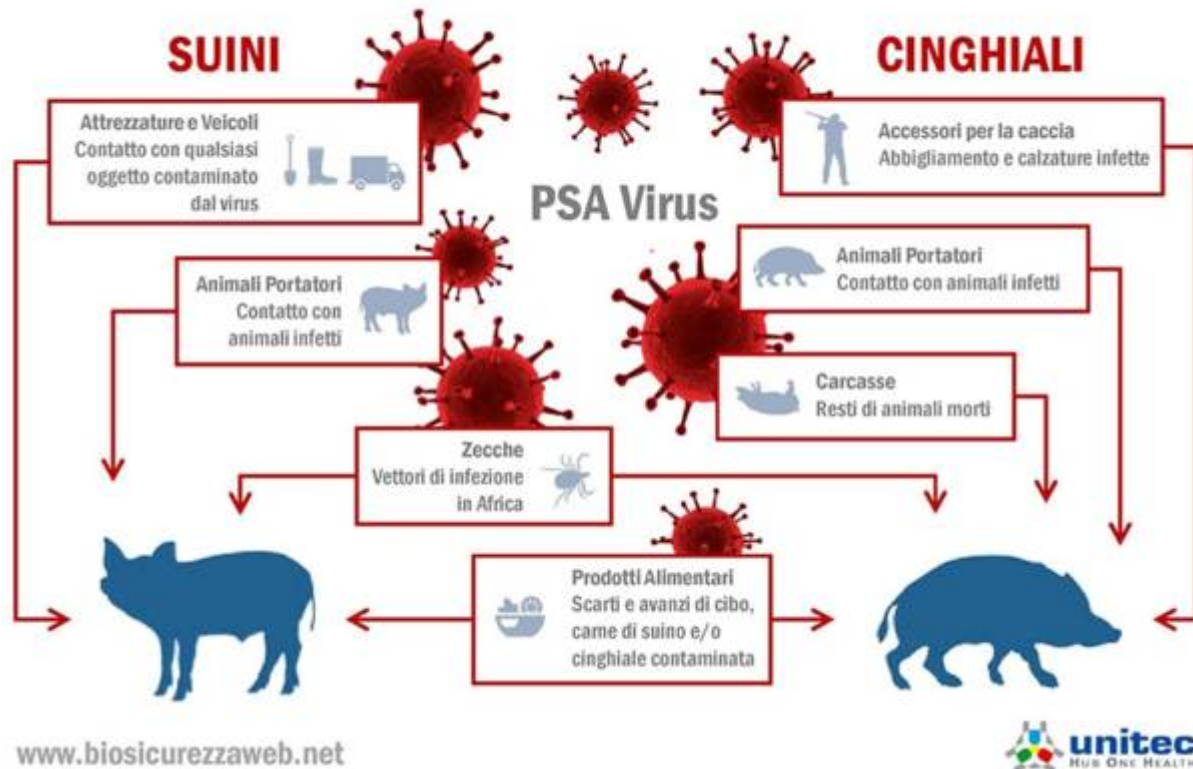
SUINI

CINGHIALI

Attrezzature e Veicoli
Contatto con qualsiasi oggetto contaminato dal virus

Accessori per la caccia
Abbigliamento e calzature infette

PSA Virus

Animali Portatori
Contatto con animali infetti

Animali Portatori
Contatto con animali infetti

Carcasse
Resti di animali morti

Zecche
Vettori di infezione in Africa

Prodotti Alimentari
Scarti e avanzi di cibo, carne di suino e/o cinghiale contaminata

www.biosicurezzaweb.net

unitec
HUB ONE HEALTH